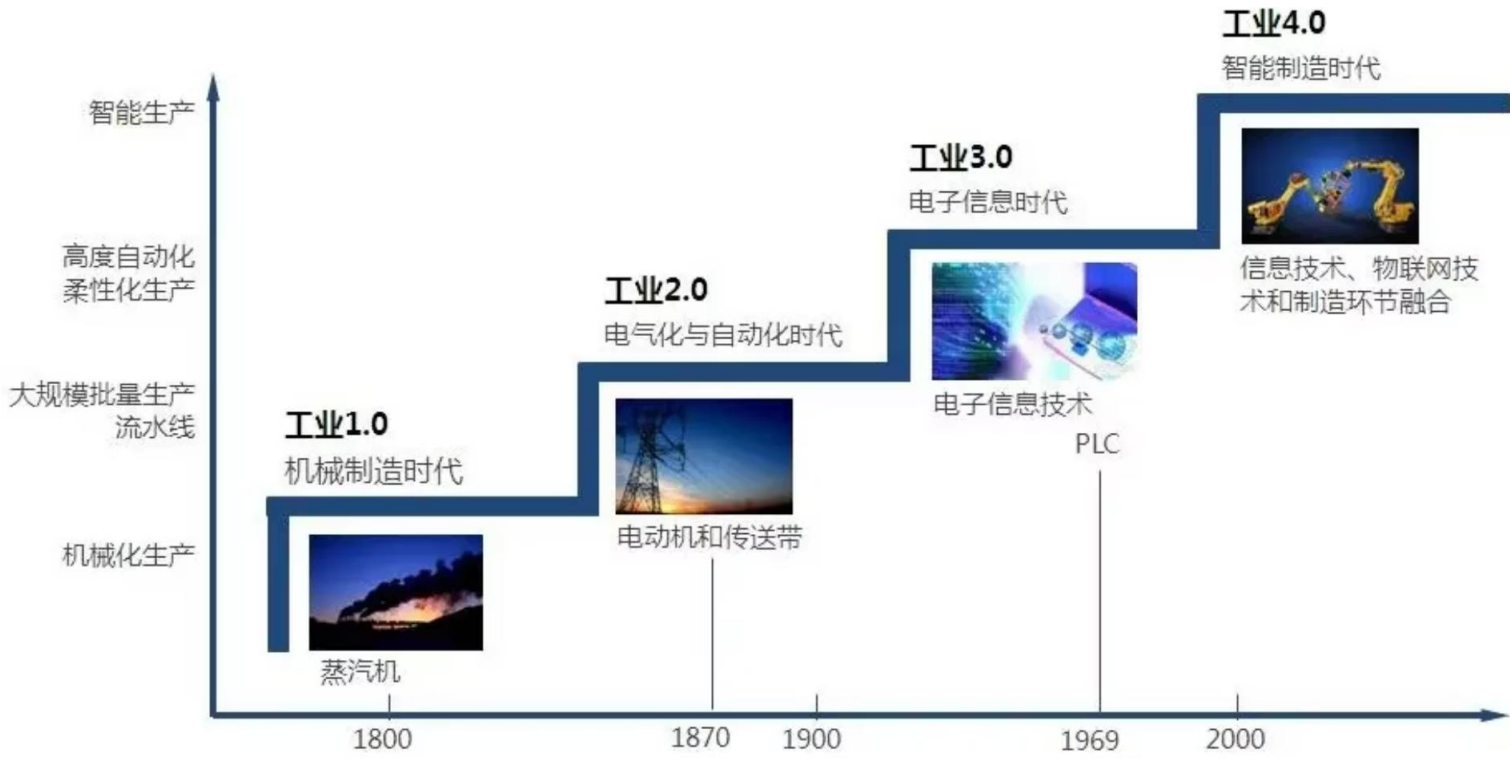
智能生产

高度自动化
柔性化生产

大规模批量生产
流水线

机械化生产

工业1.0
机械制造时代

蒸汽机

工业2.0
电气化与自动化时代

电动机和传送带

工业3.0
电子信息时代

电子信息技术

PLC

工业4.0
智能制造时代

信息技术、物联网技术和制造环节融合

1800

1870

1900

1969

2000